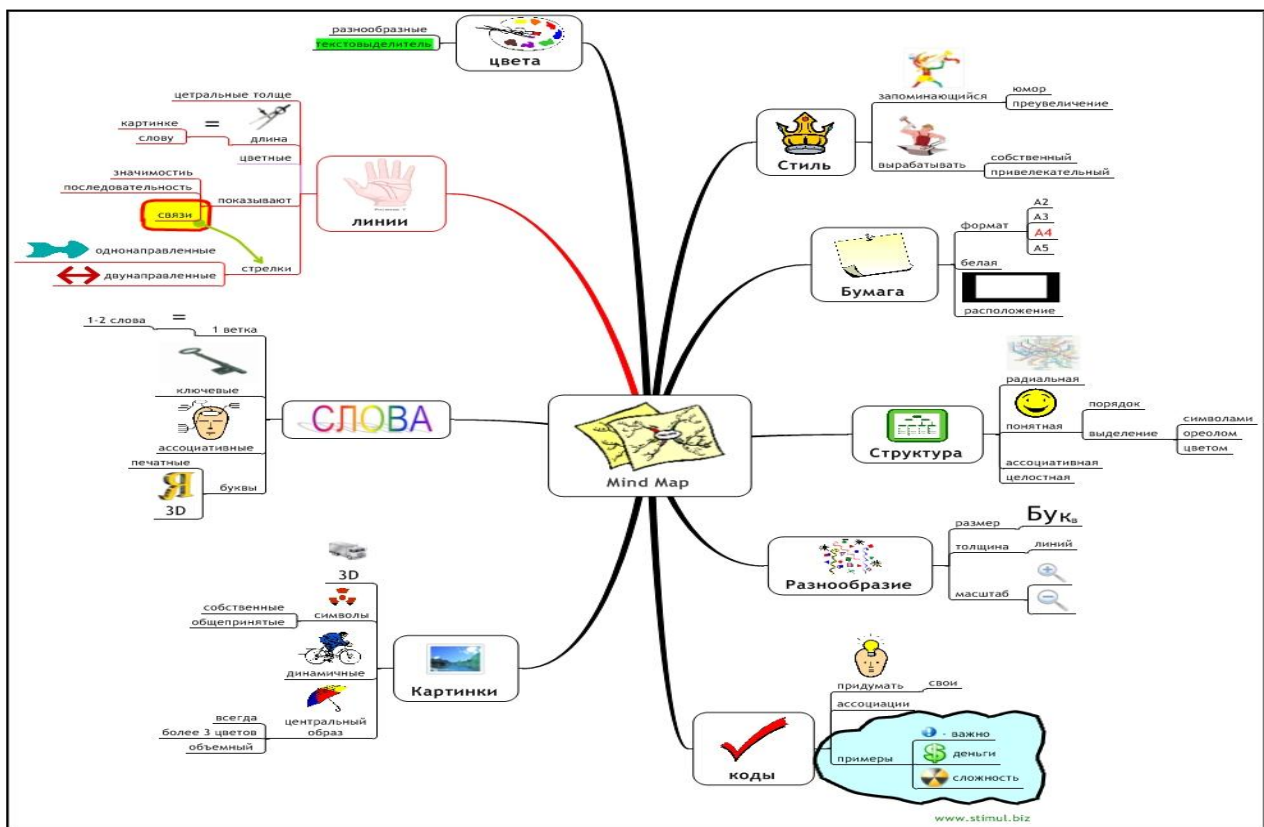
разнообразные
текстовыделитель
цвета

цетральные толще
картинке
слову
=
длина
цветные
значимость
последовательность
показывают
связи
линии
однонаправленные
двунаправленные
стрелки

1-2 слова
=
1 ветка
ключевые
ассоциативные
СЛОВА
печатные
Я
буквы
3D

3D
собственные
символы
общепринятые
динамичные
Картинки
всегда
центральный образ
более 3 цветов
объемный

Mind Map

запоминающийся
юмор
преувеличение
Стиль
вырабатывать
собственный
привелекательный

формат
A2
A3
A4
A5
белая
Бумага
расположение

радиальная
порядок
символами
понятная
выделение
ореолом
цветом
Структура
ассоциативная
целостная

размер
Бук$_{в}$
толщина
линий
Разнообразие
масштаб

придумать
свои
ассоциации
- важно
деньги
примеры
сложность
коды

www.stimul.biz